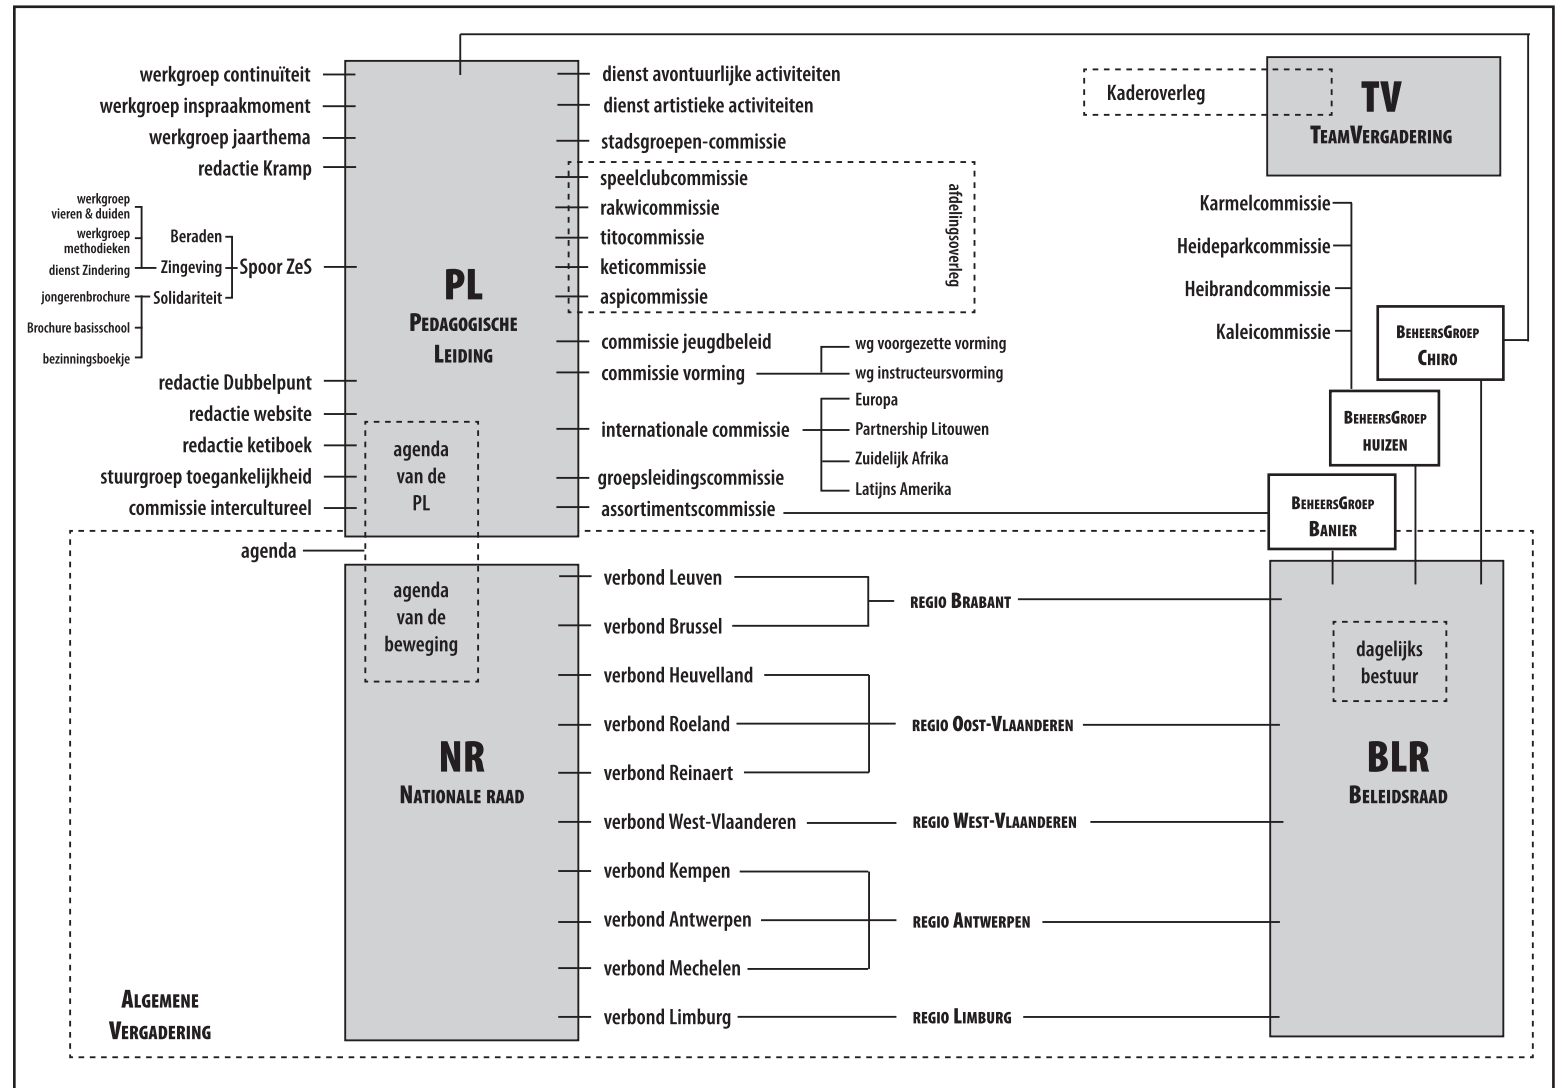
werkgroep continuïteit
werkgroep inspraakmoment
werkgroep jaarthema
redactie Kramp
werkgroep vieren & duiden
werkgroep methodieken
dienst Zindering
Beraden
Zingeving
Spoor ZeS
jongerenbrochure
Solidariteit
Brochure basisschool
bezinningsboekje
redactie Dubbelpunt
redactie website
redactie ketiboek
stuurgroep toegankelijkheid
commissie intercultureel
agenda

PL
PEDAGOGISCHE LEIDING

agenda van de PL

dienst avontuurlijke activiteiten
dienst artistieke activiteiten
stadsgroepen-commissie
speelclubcommissie
rakwicommissie
titocommissie
keticommissie
aspicommissie
afdelingsoverleg
commissie jeugdbeleid
commissie vorming
wg voorgezette vorming
wg instructeursvorming
internationale commissie
Europa
Partnership Litouwen
Zuidelijk Afrika
Latijns Amerika
groepsleidingscommissie
assortimentscommissie

Kaderoverleg
TV
TEAMVERGADERING

Karmelcommissie
Heideparkcommissie
Heibrandcommissie
Kaleicommissie

BEHEERSGROEP CHIRO
BEHEERSGROEP HUIZEN
BEHEERSGROEP BANIER

agenda van de beweging

NR
NATIONALE RAAD

verbond Leuven
verbond Brussel
REGIO BRABANT
verbond Heuvelland
verbond Roeland
verbond Reinaert
REGIO OOST-VLAANDEREN
verbond West-Vlaanderen
REGIO WEST-VLAANDEREN
verbond Kempen
verbond Antwerpen
verbond Mechelen
REGIO ANTWERPEN
verbond Limburg
REGIO LIMBURG

dagelijks bestuur

BLR
BELEIDSRAAD

ALGEMENE VERGADERING